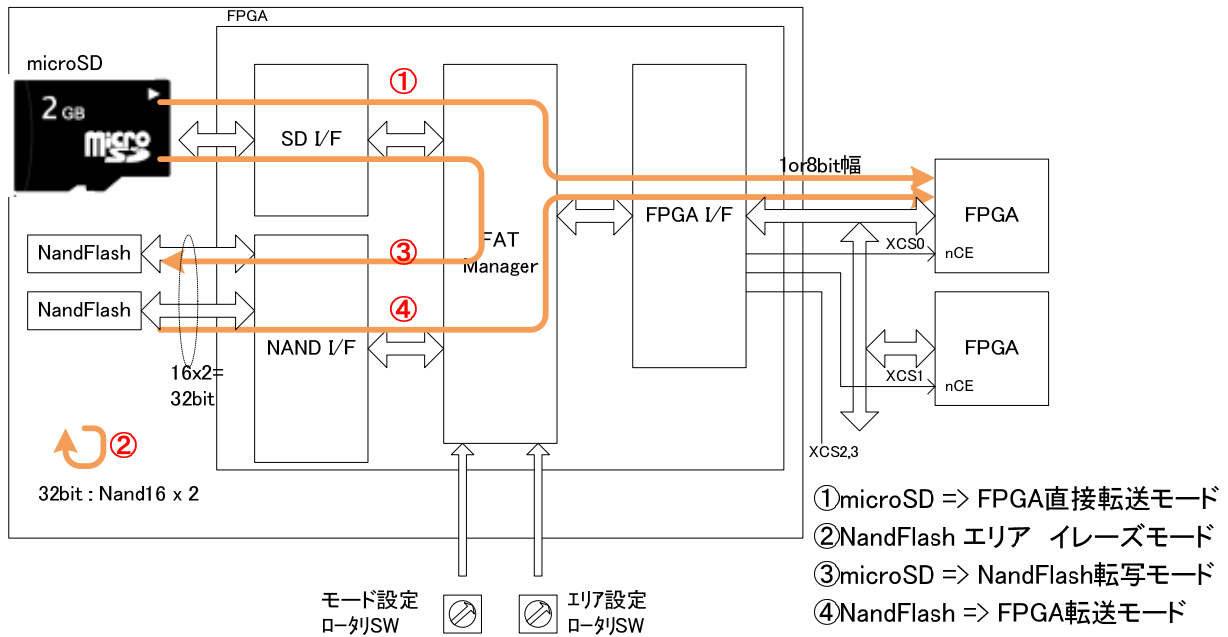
FPGA

microSD

2 GB

micro SD

SD I/F

①

1or8bit幅

FPGA

FPGA I/F

FAT Manager

NandFlash

③

XCS0

nCE

NandFlash

④

NAND I/F

FPGA

16x2=
32bit

XCS1

nCE

②

XCS2,3

32bit : Nand16 x 2

①microSD => FPGA直接転送モード
②NandFlash エリア　イレーズモード
③microSD => NandFlash転写モード
④NandFlash => FPGA転送モード

モード設定
ロータリSW

エリア設定
ロータリSW